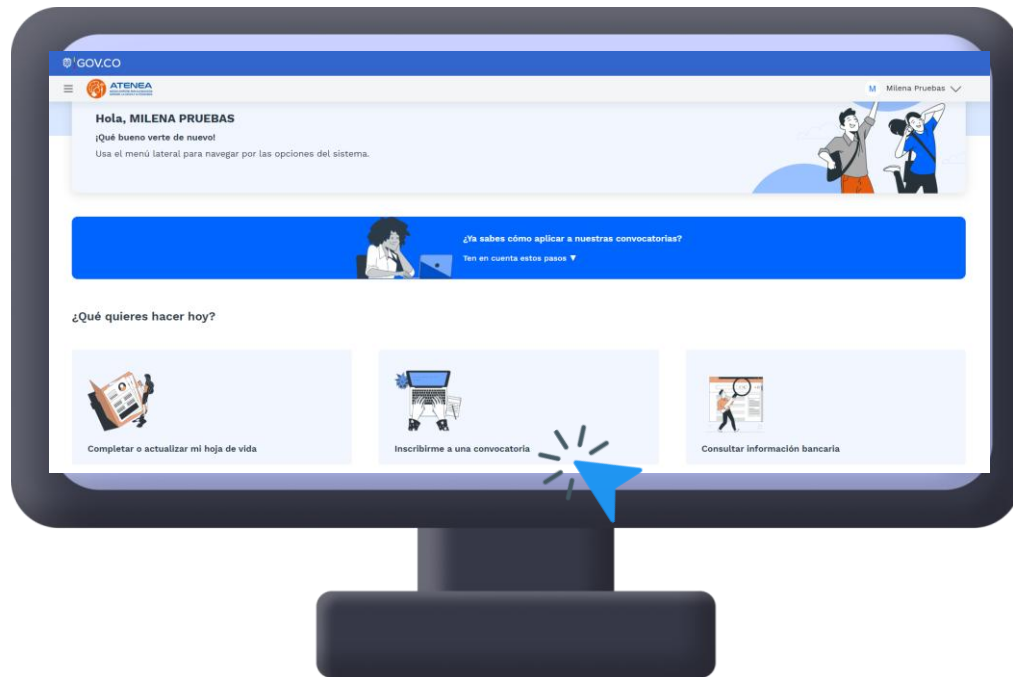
GOV.CO

ATENEA

M Milena Pruebas

Hola, MILENA PRUEBAS

¡Qué bueno verte de nuevo!

Usa el menú lateral para navegar por las opciones del sistema.

¿Ya sabes cómo aplicar a nuestras convocatorias?

Ten en cuenta estos pasos ▼

¿Qué quieres hacer hoy?

Completar o actualizar mi hoja de vida

Inscribirme a una convocatoria

Consultar información bancaria